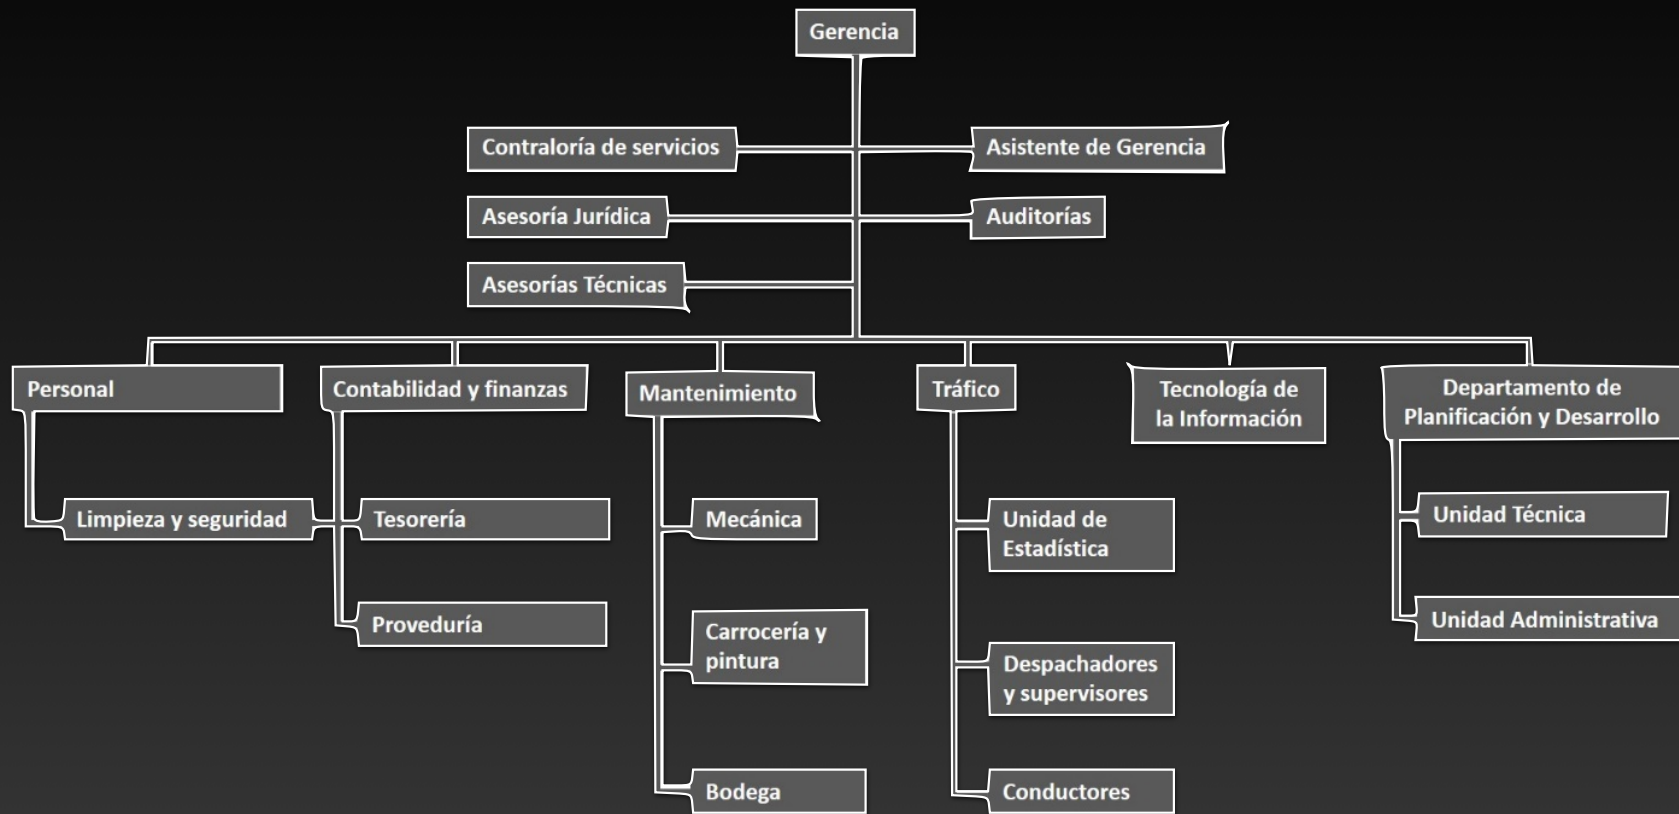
Gerencia

Contraloría de servicios

Asistente de Gerencia

Asesoría Jurídica

Auditorías

Asesorías Técnicas

Personal

Limpieza y seguridad

Contabilidad y finanzas

Tesorería

Proveduría

Mantenimiento

Mecánica

Carrocería y pintura

Bodega

Tráfico

Unidad de Estadística

Despachadores y supervisores

Conductores

Tecnología de la Información

Departamento de Planificación y Desarrollo

Unidad Técnica

Unidad Administrativa